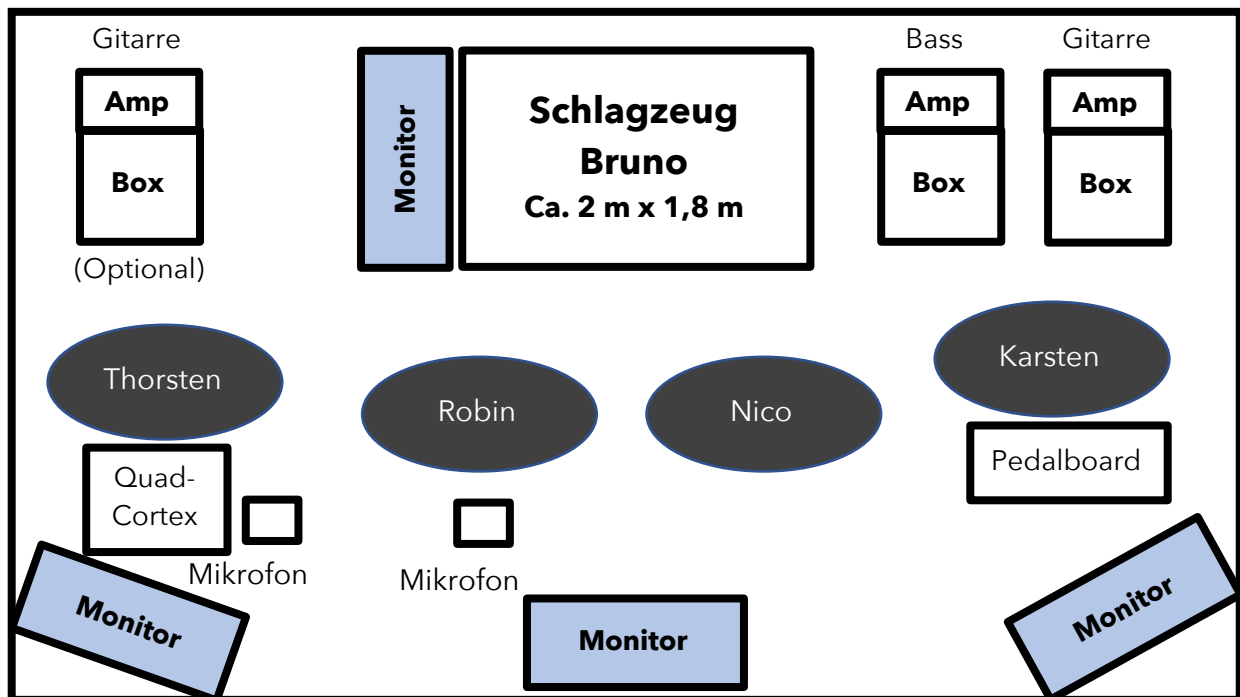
Gitarre

Amp

Box

(Optional)

Monitor

Schlagzeug
Bruno
Ca. 2 m x 1,8 m

Bass

Amp

Box

Gitarre

Amp

Box

Thorsten

Robin

Nico

Karsten

Quad-Cortex

Mikrofon

Mikrofon

Pedalboard

Monitor

Monitor

Monitor